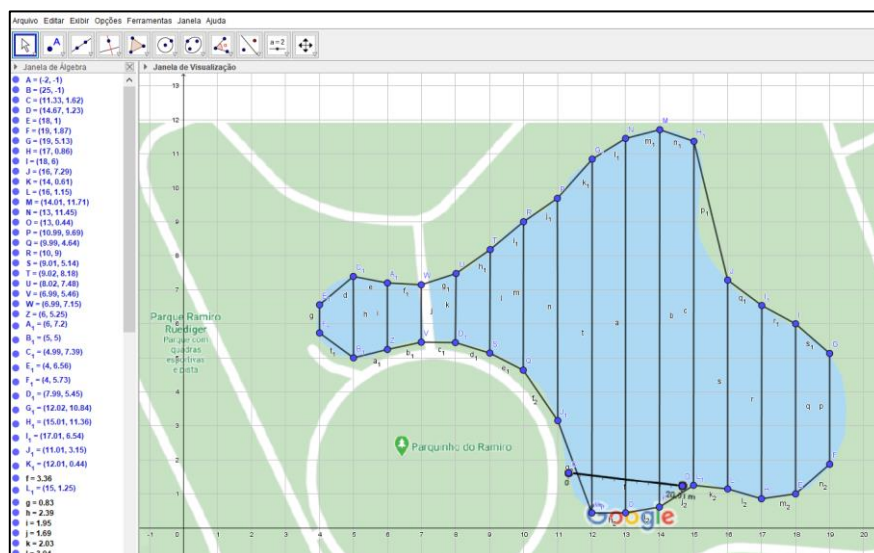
Arquivo Editar Exibir Opções Ferramentas Janela Ajuda

Janela de Álgebra
A = (-2, -1)
B = (25, -1)
C = (11.33, 1.62)
D = (14.67, 1.23)
E = (18, 1)
F = (19, 1.87)
G = (19, 5.13)
H = (17, 0.86)
I = (18, 6)
J = (16, 7.29)
K = (14, 0.61)
L = (16, 1.15)
M = (14.01, 11.71)
N = (13, 11.45)
O = (13, 0.44)
P = (10.99, 9.69)
Q = (9.99, 4.64)
R = (10, 9)
S = (9.01, 5.14)
T = (9.02, 8.18)
U = (8.02, 7.48)
V = (6.99, 5.46)
W = (6.99, 7.15)
Z = (6, 5.25)
$A_1$ = (6, 7.2)
$B_1$ = (5, 5)
$C_1$ = (4.99, 7.39)
$E_1$ = (4, 6.56)
$F_1$ = (4, 5.73)
$D_1$ = (7.99, 5.45)
$G_1$ = (12.02, 10.84)
$H_1$ = (15.01, 11.36)
$I_1$ = (17.01, 6.54)
$J_1$ = (11.01, 3.15)
$K_1$ = (12.01, 0.44)
f = 3.36
$L_1$ = (15, 1.25)
g = 0.83
h = 2.39
i = 1.95
j = 1.69
k = 2.03

Janela de Visualização

Parque Ramiro Ruediger
Parque com quadras esportivas e pista
Parquinho do Ramiro
20.01 m
Google